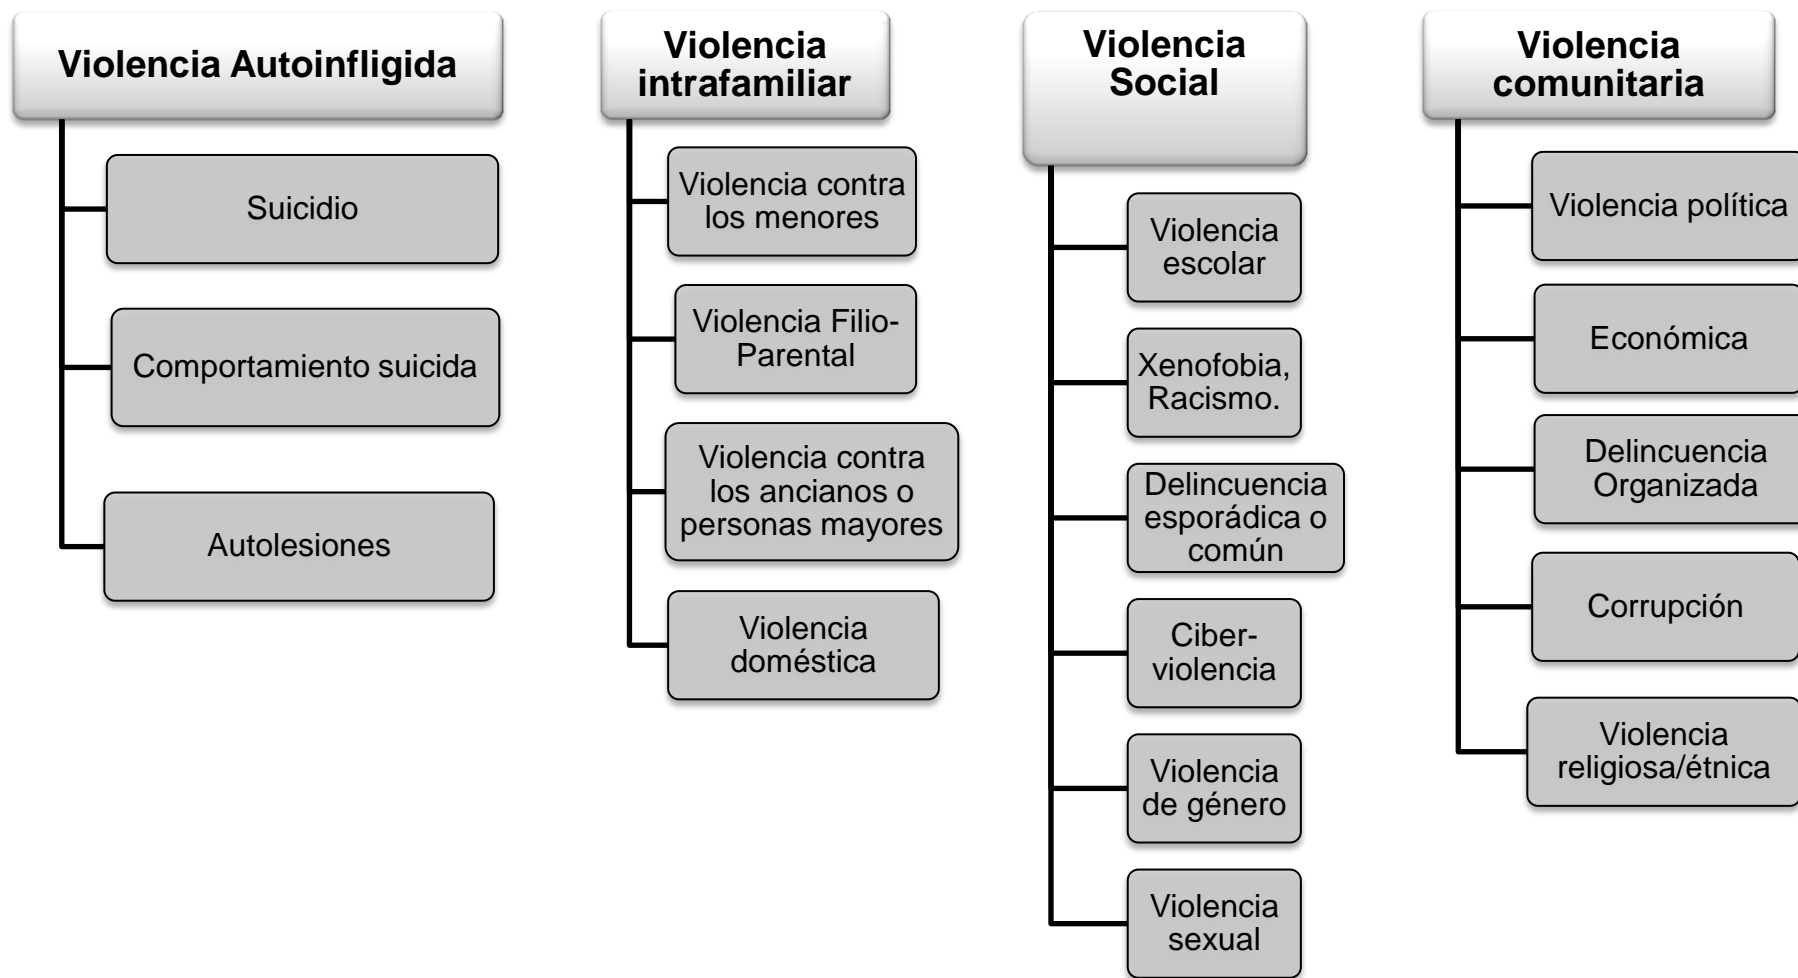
Violencia Autoinfligida

Suicidio

Comportamiento suicida

Autolesiones

Violencia intrafamiliar

Violencia contra los menores

Violencia Filio-Parental

Violencia contra los ancianos o personas mayores

Violencia doméstica

Violencia Social

Violencia escolar

Xenofobia, Racismo.

Delincuencia esporádica o común

Ciber-violencia

Violencia de género

Violencia sexual

Violencia comunitaria

Violencia política

Económica

Delincuencia Organizada

Corrupción

Violencia religiosa/étnica